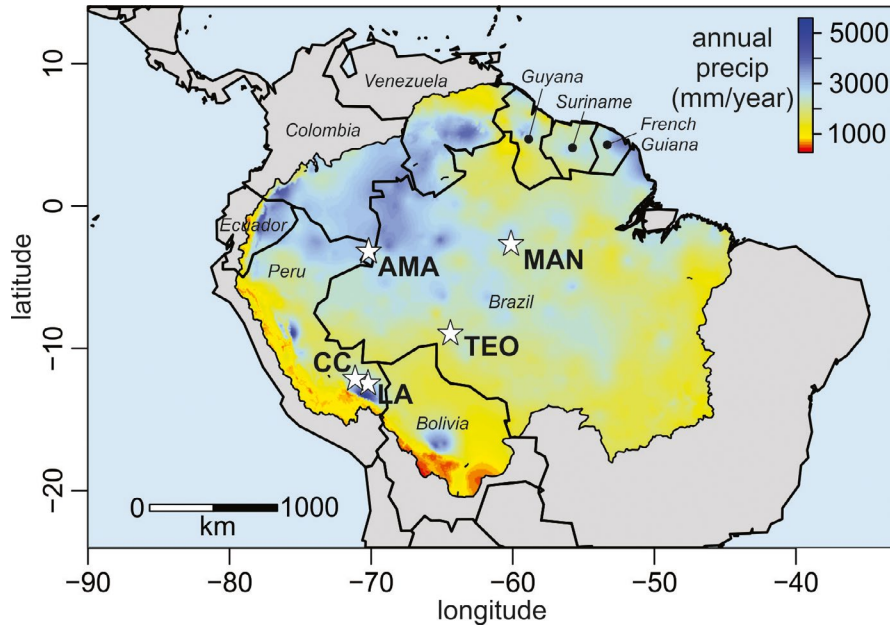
annual precip (mm/year)
5000
3000
1000

Venezuela
Guyana
Suriname
French Guiana
Colombia
Ecuador
Peru
AMA
MAN
Brazil
TEO
CC
LA
Bolivia

0
km
1000

10
0
−10
−20
latitude

−90
−80
−70
−60
−50
−40
longitude